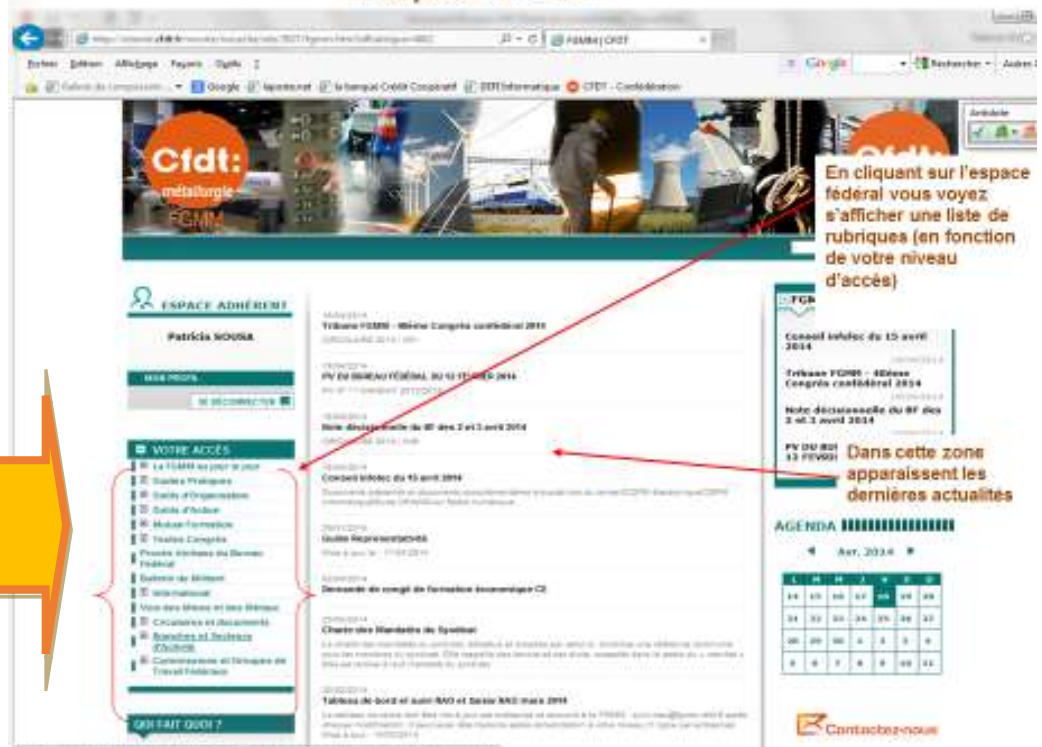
Cfdt: métallurgie FGMM

Cfdt:

En cliquant sur l'espace fédéral vous voyez s'afficher une liste de rubriques (en fonction de votre niveau d'accès)

ESPACE ADHÉRENT

Patricia SOUSA

MON PROFIL

SE DÉCONNECTER

VOTRE ACCÈS

La FGMM au jour le jour

Guides Pratiques

Guide d'Organisation

Guide d'Action

Module Formation

Textes Congrès

Procès Verbaux du Bureau Fédéral

Bulletin de Militant

International

Vous des Mines et des Métaux

Circulaires et documents

Branches et Secteurs d'Activité

Commissions et Groupes de Travail Fédéraux

QUI FAIT QUOI ?

Tribune FGMM - 48ème Congrès confédéral 2014

PV DU BUREAU FÉDÉRAL DU 12 FÉVRIER 2014

Note décisionnelle du BF des 2 et 3 avril 2014

Conseil Infofac du 15 avril 2014

Guide Représentativité

Demande de congé de formation économique CE

Charte des Mandatés du Syndicat

Tableau de bord et suivi RAO et Saisie RAO mars 2014

Dans cette zone apparaissent les dernières actualités

Conseil Infofac du 15 avril 2014

Tribune FGMM - 48ème Congrès confédéral 2014

Note décisionnelle du BF des 2 et 3 avril 2014

PV DU BU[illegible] 12 FÉVRI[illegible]

AGENDA

Avr. 2014

Contactez-nous